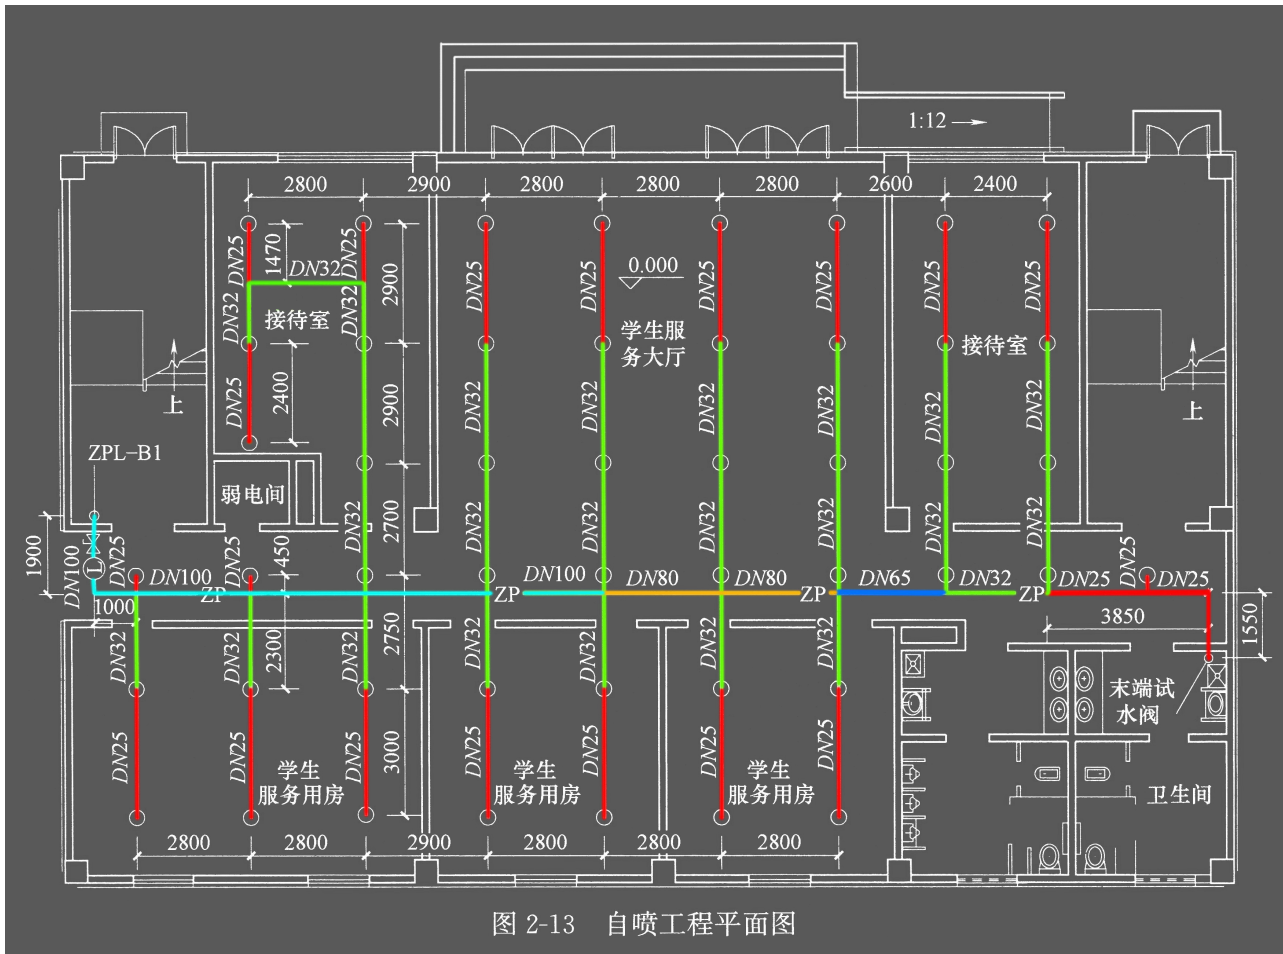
1:12

2800 2900 2800 2800 2800 2600 2400

DN25 1470 DN32 DN25 2900 DN25 DN25 0.000 DN25 DN25 DN25 DN25

DN32 接待室 DN32 学生服务大厅 接待室

DN25 2400 2900 DN32 DN32 DN32 DN32 DN32 DN32

上 上

ZPL-B1

弱电间 2700

1900 DN100 DN25 DN100 DN25 450 DN32 DN32 DN32 DN32 DN32 DN32 DN32 DN25

ZP DN100 DN80 DN80 ZP DN65 DN32 ZP DN25 DN25

1000 3850 1550

DN32 DN32 2300 DN32 2750 DN32 DN32 DN32 DN32

末端试水阀

DN25 DN25 3000 DN25 DN25 DN25 DN25 DN25

学生服务用房 学生服务用房 学生服务用房 卫生间

2800 2800 2900 2800 2800 2800

图 2-13 自喷工程平面图